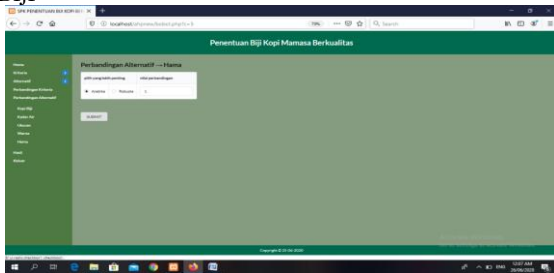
SPK PENENTUAN BIJI KOPI M

localhost

Penentuan Biji Kopi Mamasa Berkualitas

Home
Kriteria
Alternatif
Perbandingan Kriteria
Perbandingan Alternatif
Kopi Biji
Kadar Air
Ukuran
Warna
Hama
Hasil
Keluar

Perbandingan Alternatif → Hama

| pilih yang lebih penting | nilai perbandingan |
|---|---|
| Arabika Robusta | 1 |

SUBMIT

Copyright © 19-04-2020